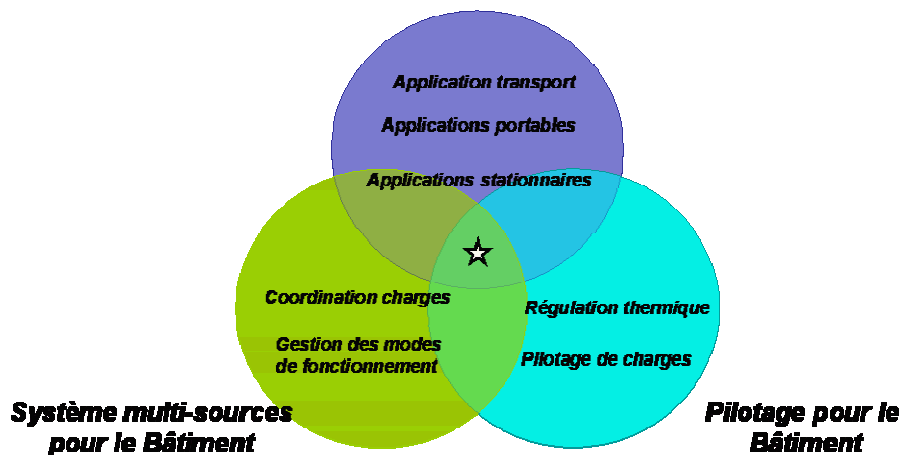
Application transport

Applications portables

Applications stationnaires

Coordination charges

Gestion des modes de fonctionnement

Régulation thermique

Pilotage de charges

Système multi-sources pour le Bâtiment

Pilotage pour le Bâtiment